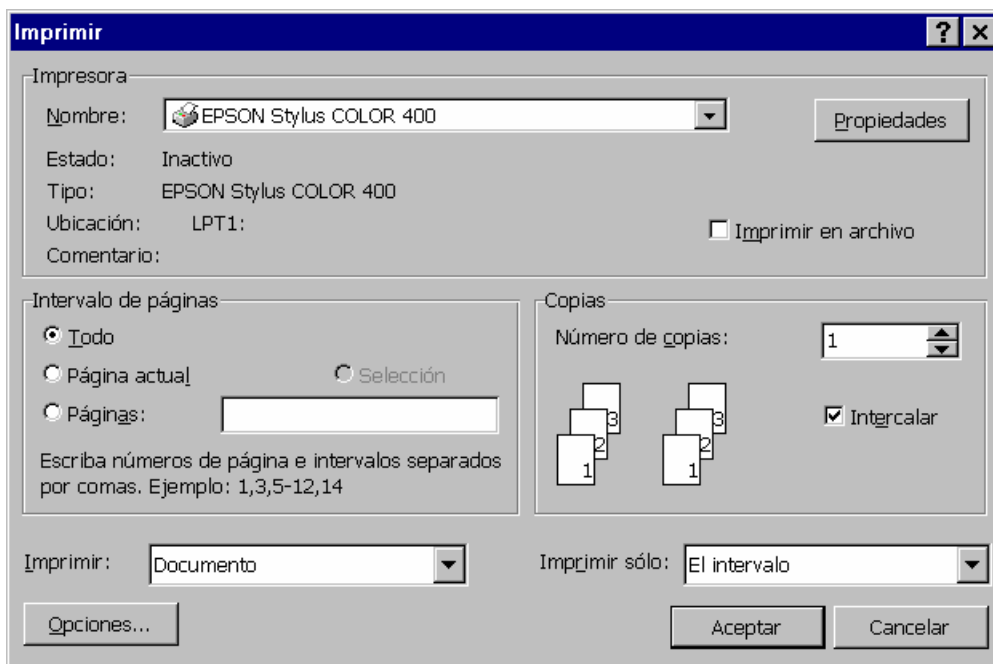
Imprimir

?

Impresora

Nombre: EPSON Stylus COLOR 400

Propiedades

Estado: Inactivo

Tipo: EPSON Stylus COLOR 400

Ubicación: LPT1:

Comentario:

Imprimir en archivo

Intervalo de páginas

Todo

Página actual

Selección

Páginas:

Escriba números de página e intervalos separados por comas. Ejemplo: 1,3,5-12,14

Copias

Número de copias: 1

3 2 1

3 2 1

Intercalar

Imprimir: Documento

Imprimir sólo: El intervalo

Opciones...

Aceptar

Cancelar